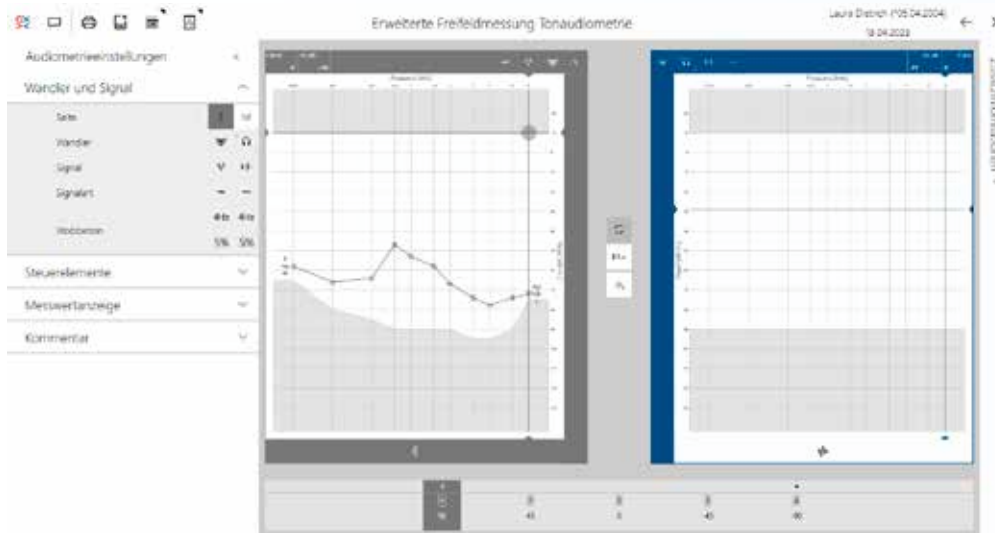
Erweiterte Freifeldmessung Tonaudiometrie

Laura Dietrich (05.04.2004)
18.04.2023

Audiometrieeinstellungen

Wandler und Signal

Seite

Wandler

Signal

Signalart

Wobbelton

5% 5%

Steuerelemente

Messwertanzeige

Kommentar

Frequenz (kHz)

Frequenz (kHz)

45

0

40

40